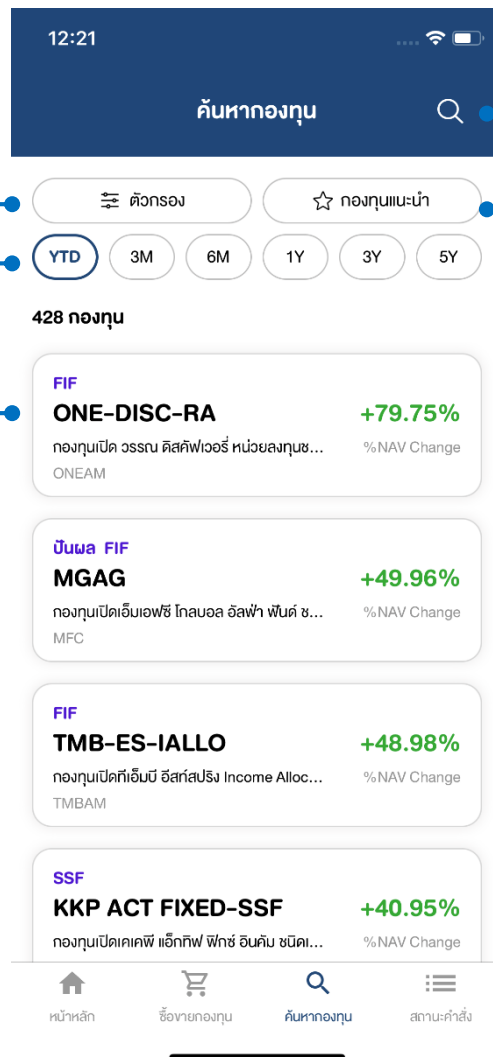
12:21

ค้นหากองทุน

ตัวกรอง

กองทุนแนะนำ

YTD 3M 6M 1Y 3Y 5Y

428 กองทุน

FIF
ONE-DISC-RA
+79.75%
กองทุนเปิด วรรณ ดิสคัฟเวอรี่ หน่วยลงทุนช...
%NAV Change
ONEAM

ปันผล FIF
MGAG
+49.96%
กองทุนเปิดเอ็มเอฟซี โกลบอล อัลฟ่า ฟันด์ ช...
%NAV Change
MFC

FIF
TMB-ES-IALLO
+48.98%
กองทุนเปิดทีเอ็มบี อีสท์สปริง Income Alloc...
%NAV Change
TMBAM

SSF
KKP ACT FIXED-SSF
+40.95%
กองทุนเปิดเคเคพี แอ็กทิฟ ฟิกซ์ อินคัม ชนิด...
%NAV Change

หน้าหลัก
ซื้อขายกองทุน
ค้นหากองทุน
สถานะคำสั่ง